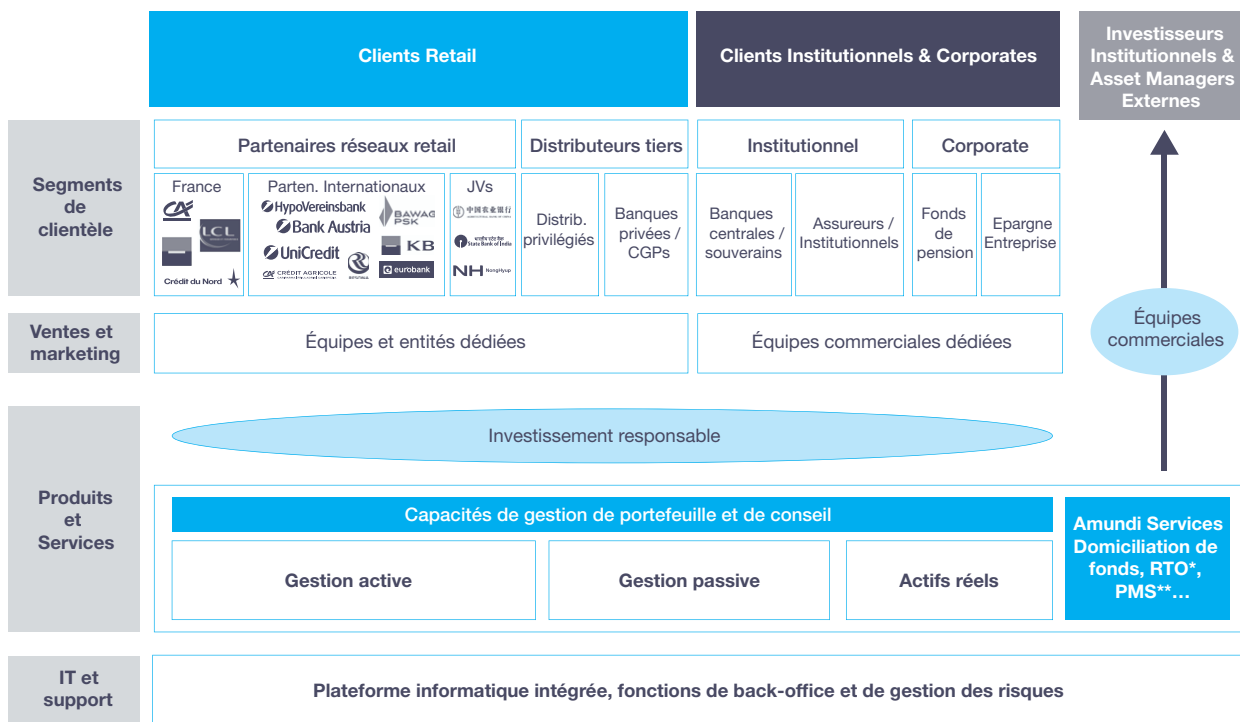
Clients Retail

Clients Institutionnels & Corporates

Investisseurs Institutionnels & Asset Managers Externes

Segments de clientèle

Partenaires réseaux retail

Distributeurs tiers

Institutionnel

Corporate

France

CA

LCL

Crédit du Nord

Parten. Internationaux

HypoVereinsbank

Bank Austria

UniCredit

CA CRÉDIT AGRICOLE

BAWAG PSK

KB

eurobank

JVs

中国农业银行

State Bank of India

NH NongHyup

Distrib. privilégiés

Banques privées / CGPs

Banques centrales / souverains

Assureurs / Institutionnels

Fonds de pension

Epargne Entreprise

Ventes et marketing

Équipes et entités dédiées

Équipes commerciales dédiées

Équipes commerciales

Produits et Services

Investissement responsable

Capacités de gestion de portefeuille et de conseil

Gestion active

Gestion passive

Actifs réels

Amundi Services Domiciliation de fonds, RTO*, PMS**…

IT et support

Plateforme informatique intégrée, fonctions de back-office et de gestion des risques